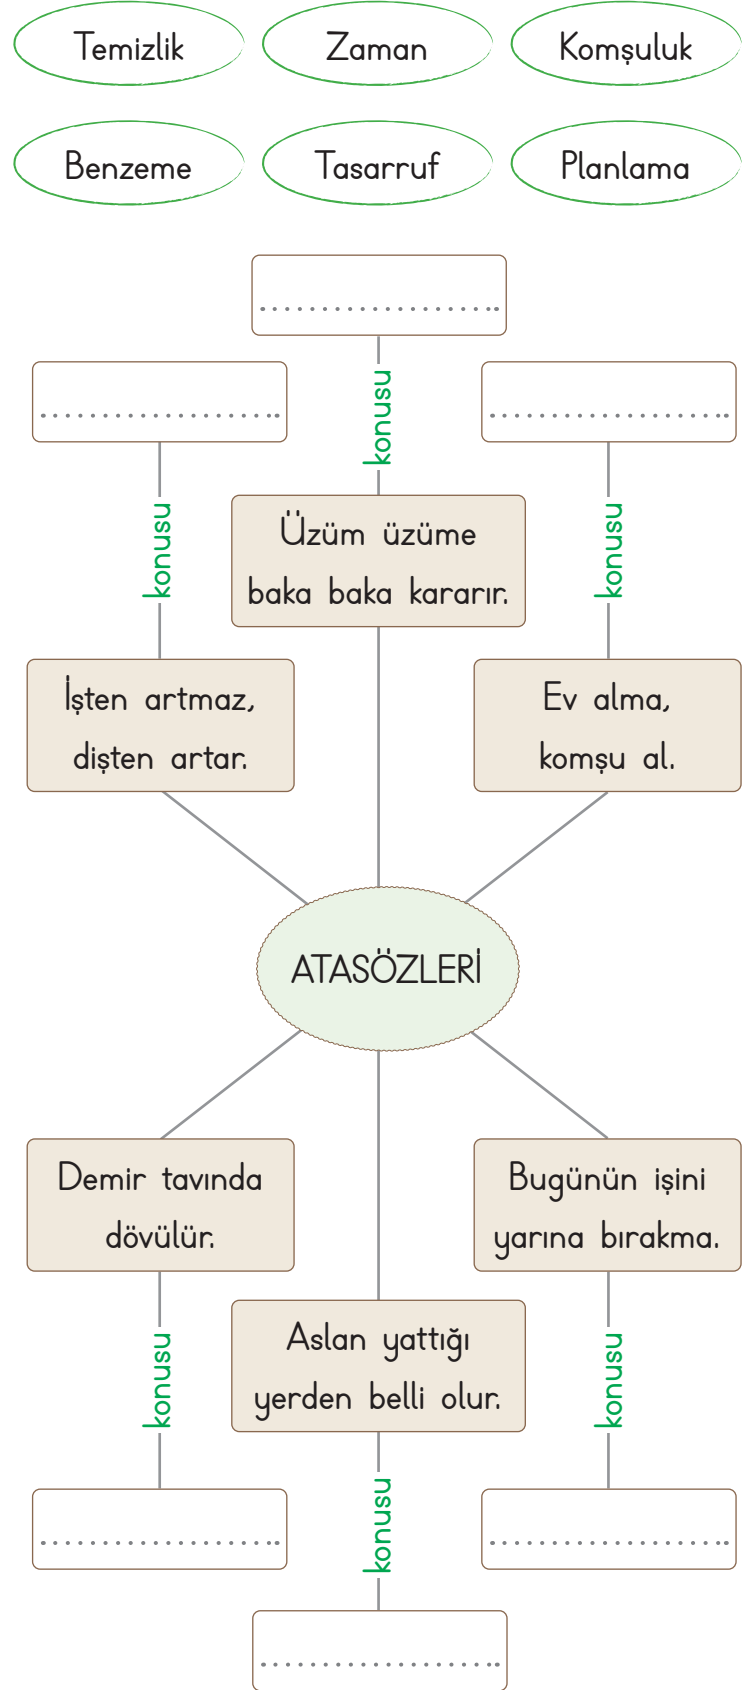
Temizlik
Zaman
Komşuluk
Benzeme
Tasarruf
Planlama

....................
....................
konusu
....................
konusu
Üzüm üzüme baka baka kararır.
konusu
İşten artmaz, dişten artar.
Ev alma, komşu al.

ATASÖZLERİ

Demir tavında dövülür.
Bugünün işini yarına bırakma.
konusu
Aslan yattığı yerden belli olur.
konusu
....................
konusu
....................
....................